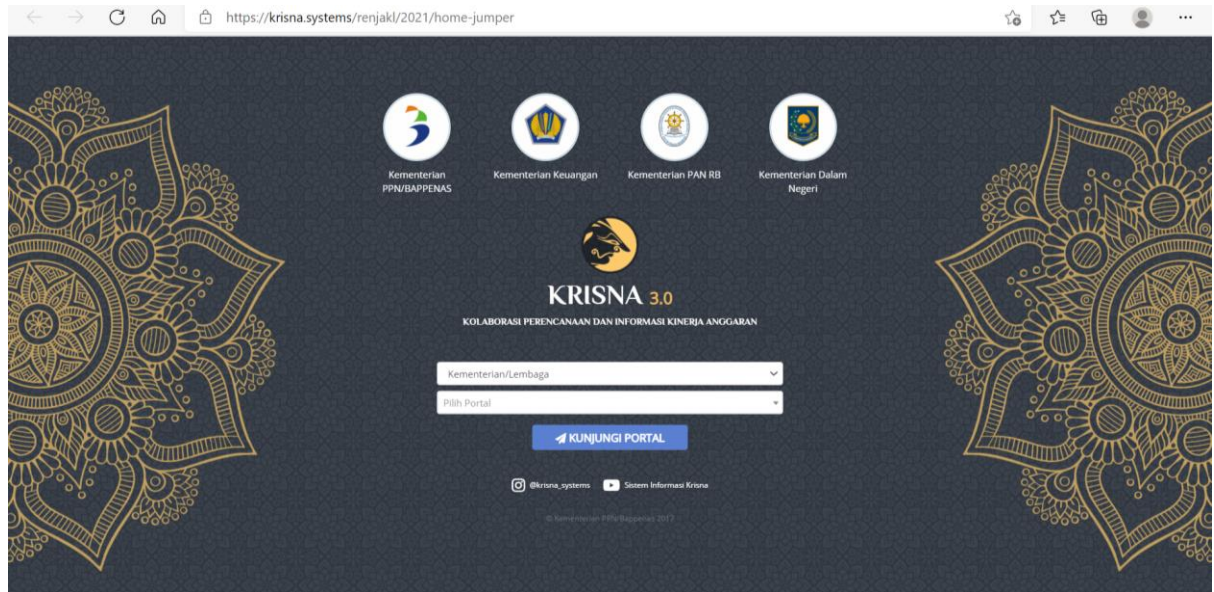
https://krisna.systems/renjakl/2021/home-jumper

Kementerian PPN/BAPPENAS

Kementerian Keuangan

Kementerian PAN RB

Kementerian Dalam Negeri

KRISNA 3.0

KOLABORASI PERENCANAAN DAN INFORMASI KINERJA ANGGARAN

Kementerian/Lembaga

Pilih Portal

KUNJUNGI PORTAL

@krisna_systems

Sistem Informasi Krisna

© Kementerian PPN/Bappenas 2017